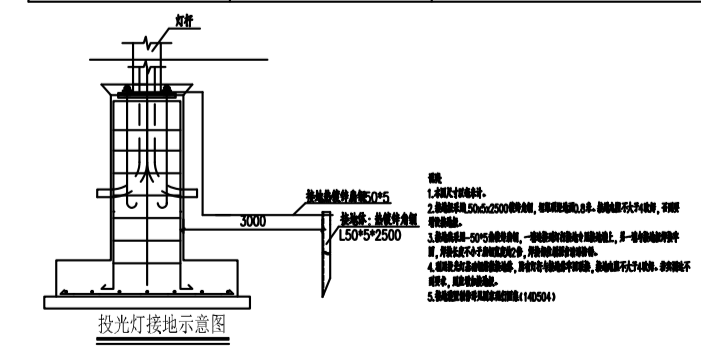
灯杆

接地热镀锌扁钢50*5

3000

接地极：热镀锌角钢
L50*5*2500

说明
1.本图尺寸以毫米计。
2.接地极采用L50x5x2500热镀锌角钢，埋深距地面0.8米，接地电阻不大于4欧姆，否则需增加接地极。
3.接地线采用-50*5热镀锌扁钢，一端与接地极焊接，另一端与基础内钢筋焊接，焊接长度不小于扁钢宽度的2倍，焊接处做防腐处理。
4.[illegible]
5.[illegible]（14D504）

投光灯接地示意图